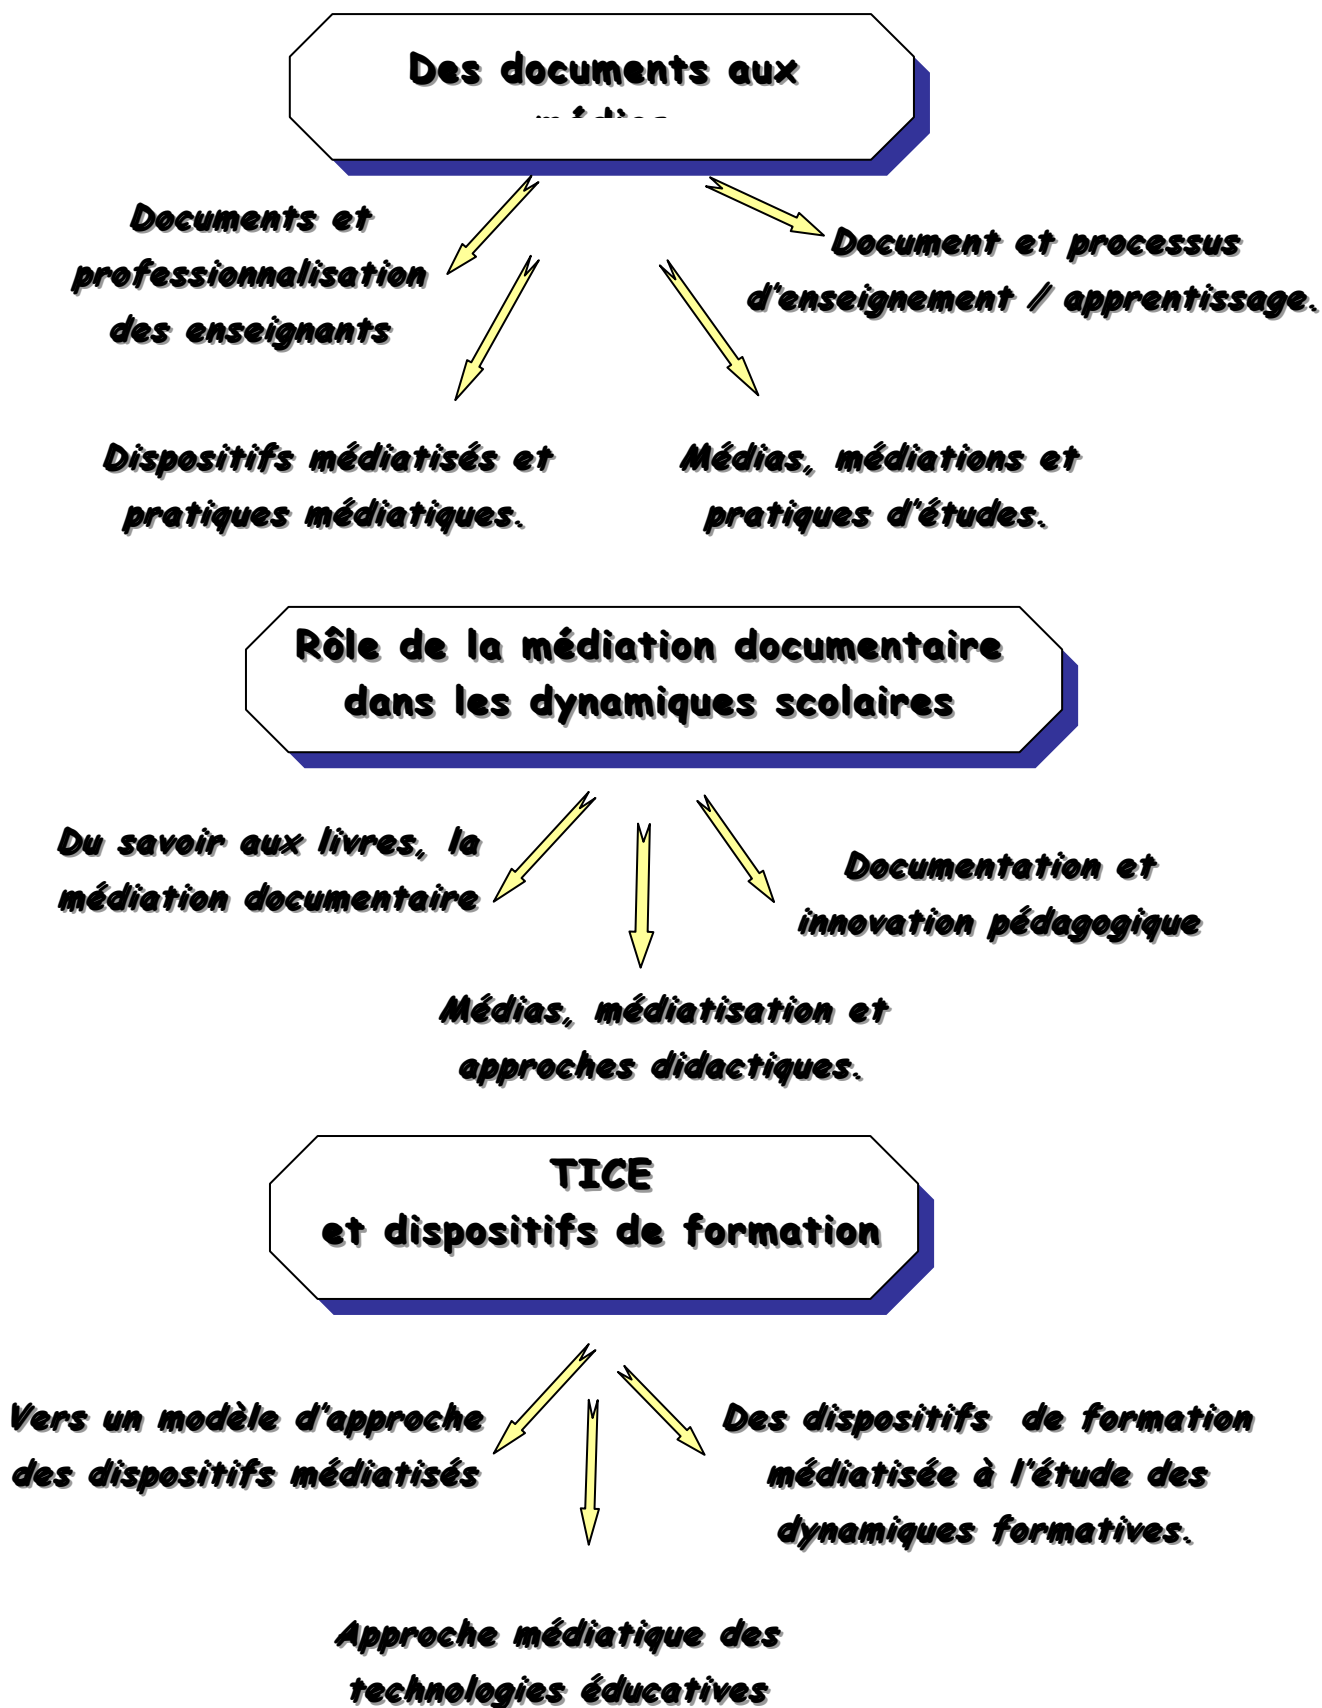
Des documents aux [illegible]

Documents et professionnalisation des enseignants

Document et processus d'enseignement / apprentissage.

Dispositifs médiatisés et pratiques médiatiques.

Médias, médiations et pratiques d'études.

Rôle de la médiation documentaire dans les dynamiques scolaires

Du savoir aux livres, la médiation documentaire

Documentation et innovation pédagogique

Médias, médiatisation et approches didactiques.

TICE et dispositifs de formation

Vers un modèle d'approche des dispositifs médiatisés

Des dispositifs de formation médiatisée à l'étude des dynamiques formatives.

Approche médiatique des technologies éducatives